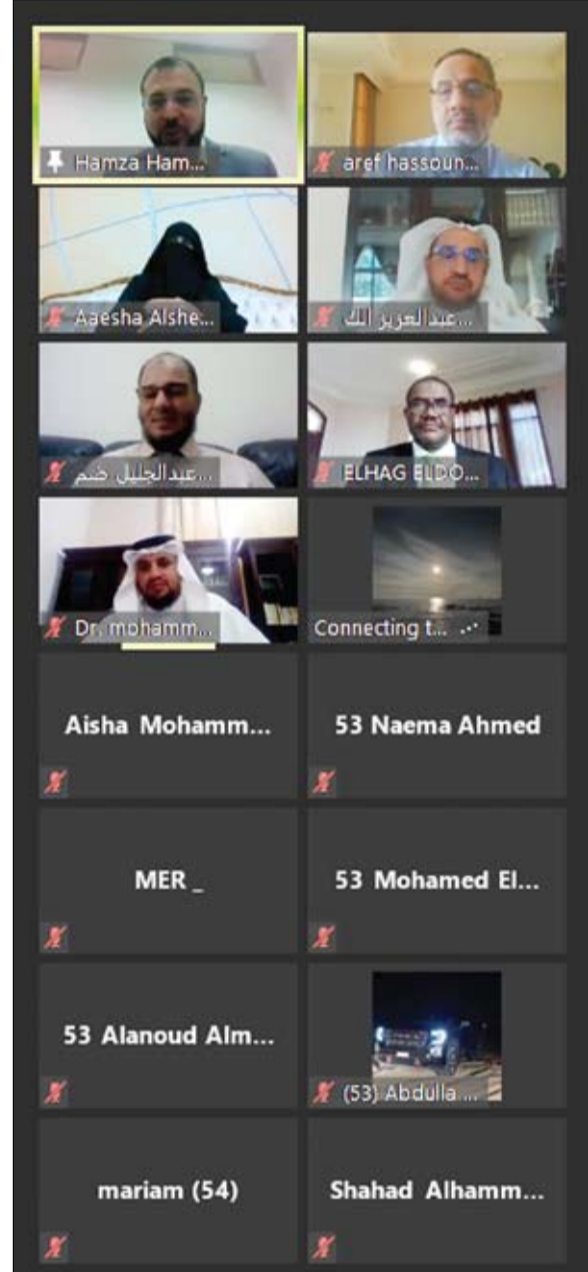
Hamza Ham...

aref hassoun...

Aaesha Alshe...

عبدالعزيز الك...

عبدالجليل ضم...

ELHAG ELDO...

Dr. mohamm...

Connecting t...

Aisha Mohamm...

53 Naema Ahmed

MER _

53 Mohamed El...

53 Alanoud Alm...

(53) Abdulla ...

mariam (54)

Shahad Alhamm...